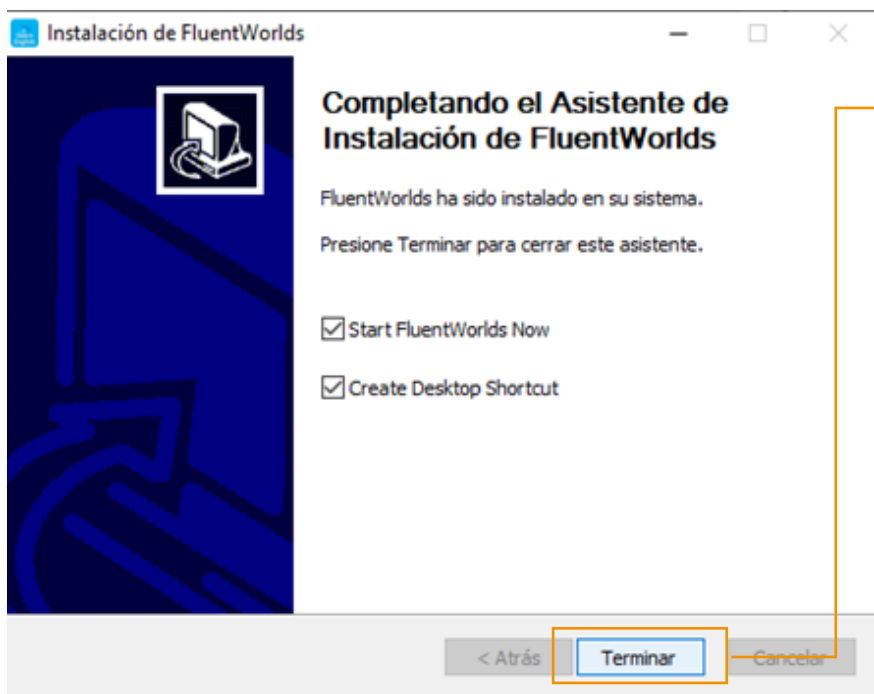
Instalación de FluentWorlds

Completando el Asistente de Instalación de FluentWorlds

FluentWorlds ha sido instalado en su sistema.

Presione Terminar para cerrar este asistente.

Start FluentWorlds Now

Create Desktop Shortcut

< Atrás

Terminar

Cancelar